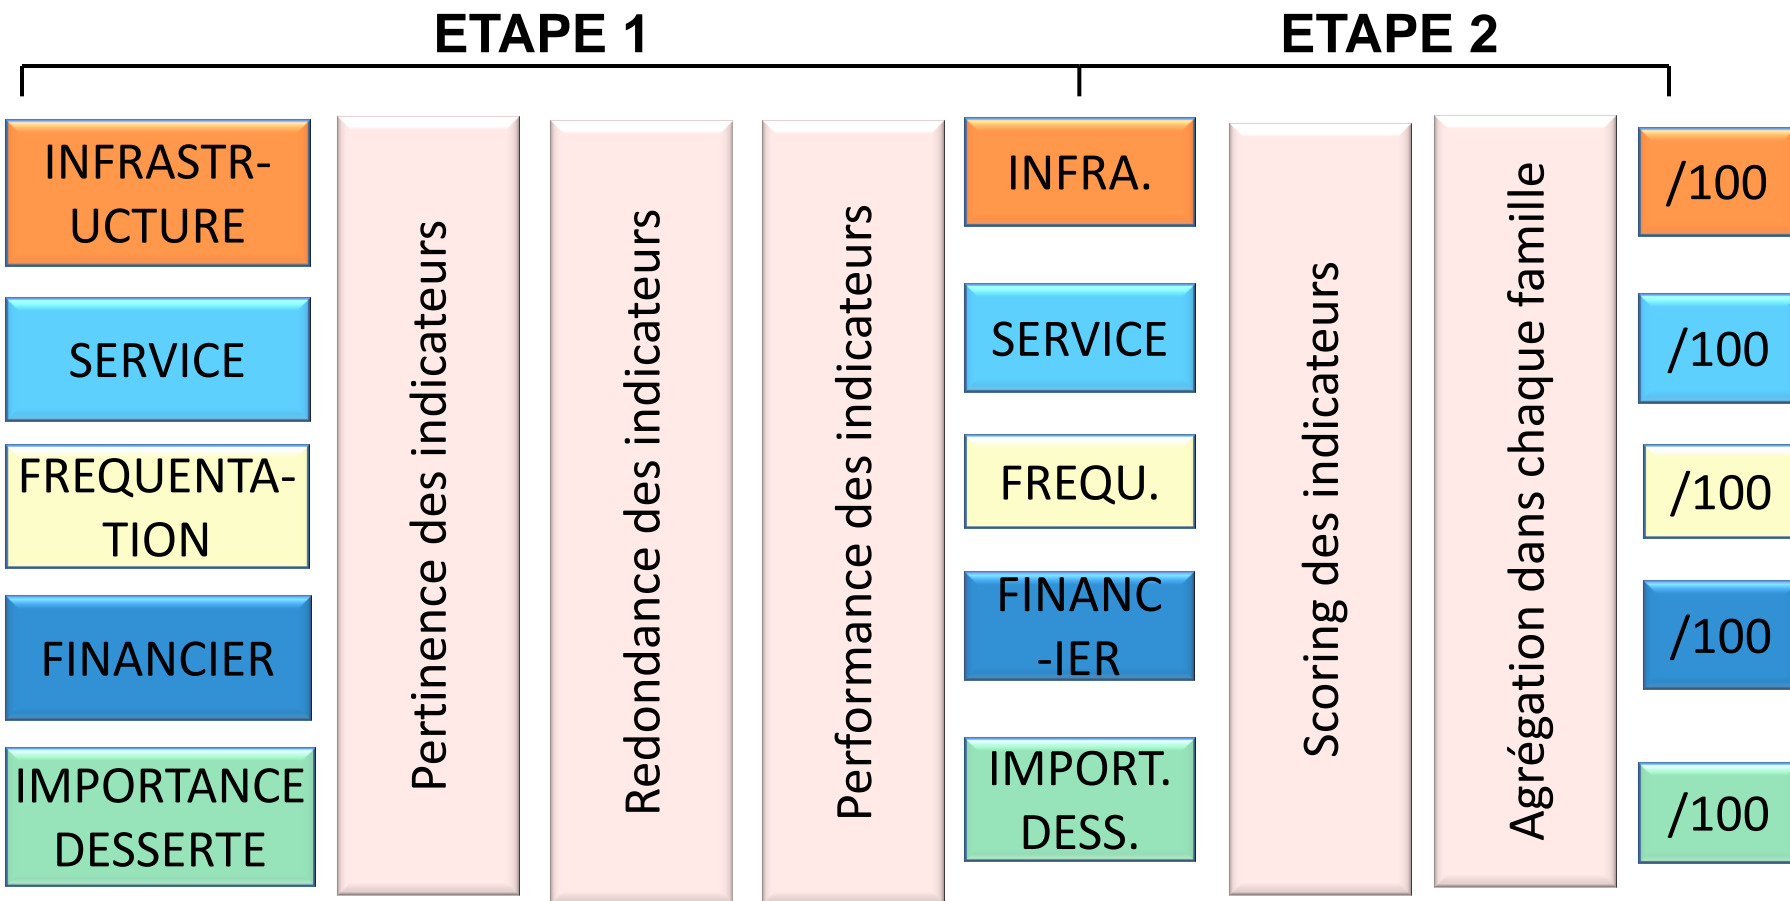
ETAPE 1

ETAPE 2

INFRASTR-UCTURE

SERVICE

FREQUENTA-TION

FINANCIER

IMPORTANCE DESSERTE

Pertinence des indicateurs

Redondance des indicateurs

Performance des indicateurs

INFRA.

SERVICE

FREQU.

FINANC-IER

IMPORT. DESS.

Scoring des indicateurs

Agrégation dans chaque famille

/100

/100

/100

/100

/100